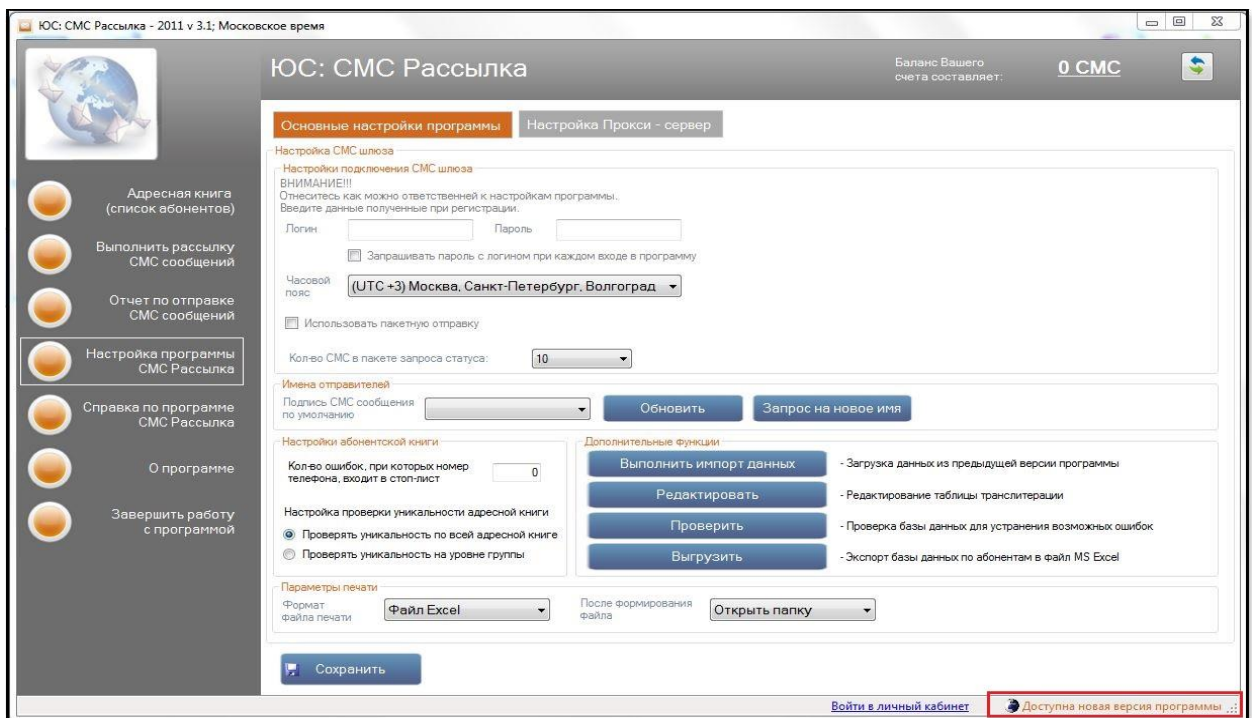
ЮС: СМС Рассылка - 2011 v 3.1; Московское время

ЮС: СМС Рассылка

Баланс Вашего счета составляет: 0 СМС

Адресная книга (список абонентов)
Выполнить рассылку СМС сообщений
Отчет по отправке СМС сообщений
Настройка программы СМС Рассылка
Справка по программе СМС Рассылка
О программе
Завершить работу с программой

Основные настройки программы | Настройка Прокси - сервер

Настройка СМС шлюза
Настройки подключения СМС шлюза
ВНИМАНИЕ!!!
Отнеситесь как можно ответственней к настройкам программы.
Введите данные полученные при регистрации.
Логин
Пароль
Запрашивать пароль с логином при каждом входе в программу
Часовой пояс (UTC +3) Москва, Санкт-Петербург, Волгоград
Использовать пакетную отправку
Кол-во СМС в пакете запроса статуса: 10

Имена отправителей
Подпись СМС сообщения по умолчанию
Обновить
Запрос на новое имя

Настройки абонентской книги
Кол-во ошибок, при которых номер телефона, входит в стоп-лист 0
Настройка проверки уникальности адресной книги
Проверять уникальность по всей адресной книге
Проверять уникальность на уровне группы

Дополнительные функции
Выполнить импорт данных - Загрузка данных из предыдущей версии программы
Редактировать - Редактирование таблицы транслитерации
Проверить - Проверка базы данных для устранения возможных ошибок
Выгрузить - Экспорт базы данных по абонентам в файл MS Excel

Параметры печати
Формат файла печати Файл Excel
После формирования файла Открыть папку

Сохранить

Войти в личный кабинет
Доступна новая версия программы